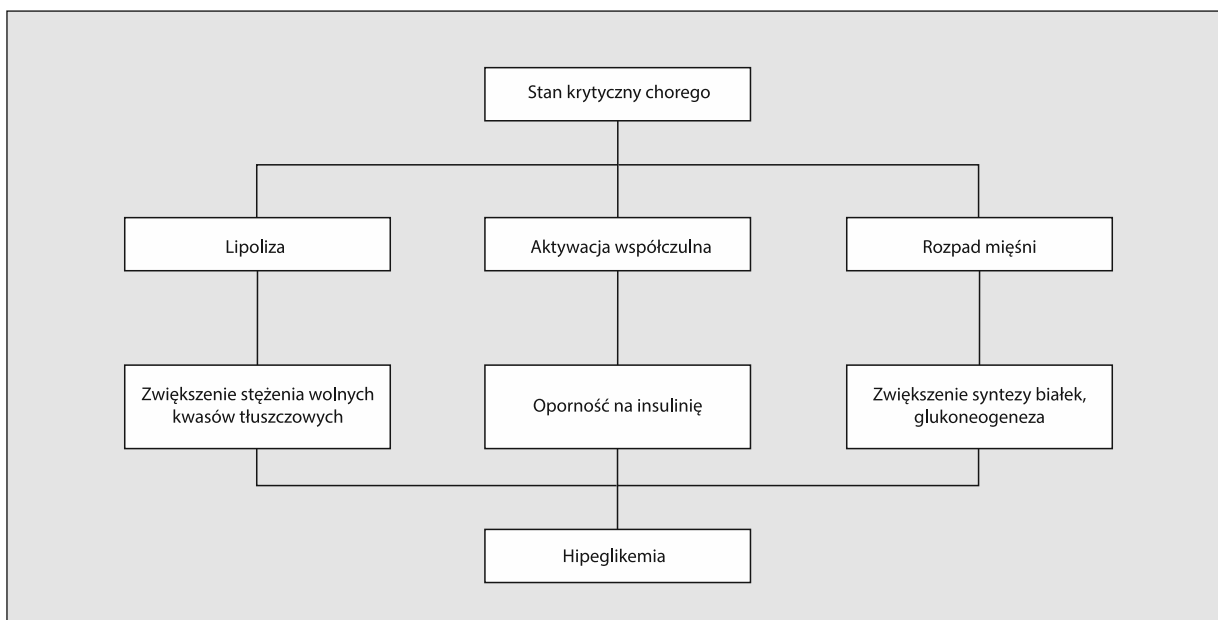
Stan krytyczny chorego

Lipoliza

Aktywacja współczulna

Rozpad mięśni

Zwiększenie stężenia wolnych kwasów tłuszczowych

Oporność na insulinię

Zwiększenie syntezy białek, glukoneogeneza

Hipeglikemia